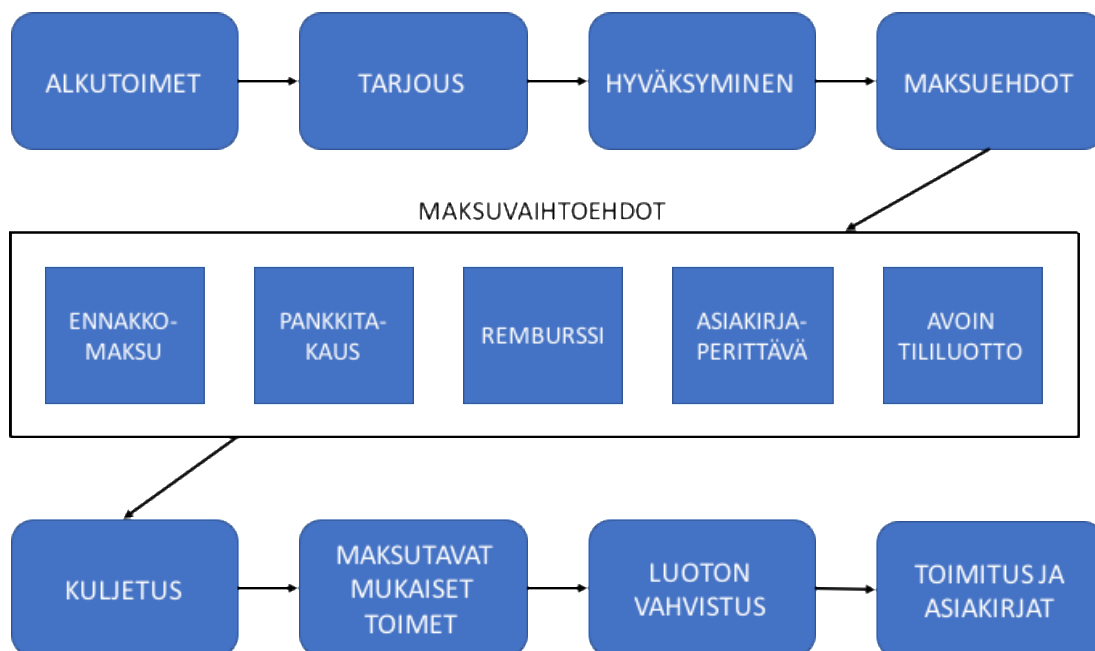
ALKUTOIMET

TARJOUS

HYVÄKSYMINEN

MAKSUEHDOT

MAKSUVAIHTOEHDOT

ENNAKKO-MAKSU

PANKKITA-KAUS

REMBURSSI

ASIAKIRJA-PERITTÄVÄ

AVOIN TILILUOTTO

KULJETUS

MAKSUTAVAT MUKAISET TOIMET

LUOTON VAHVISTUS

TOIMITUS JA ASIAKIRJAT